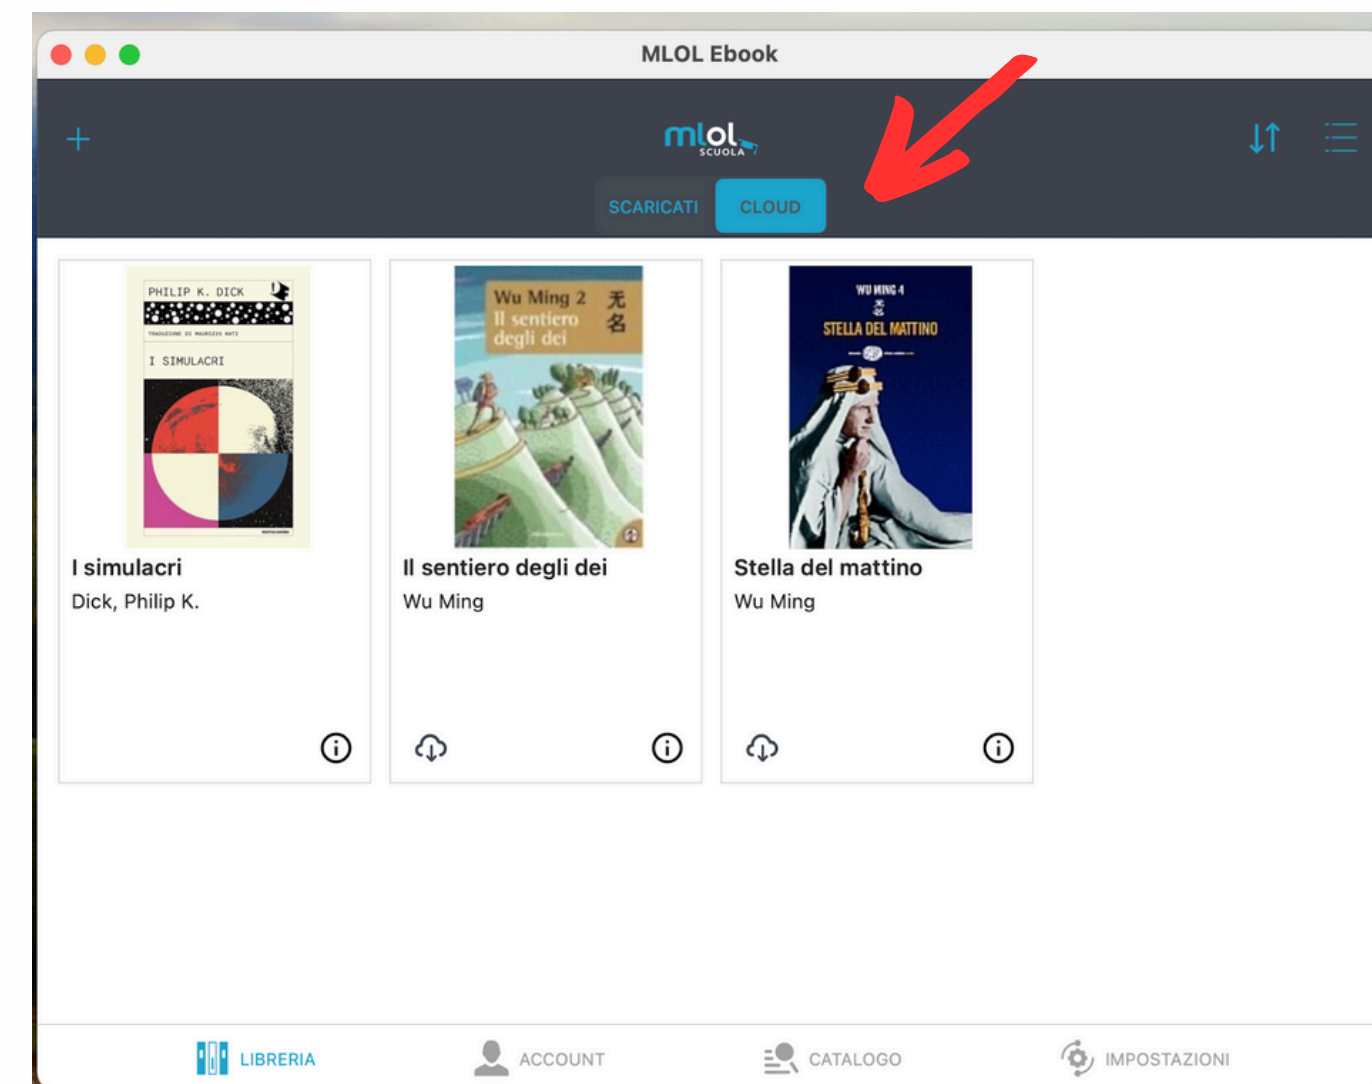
MLOL Ebook

+

mlol SCUOLA

SCARICATI CLOUD

PHILIP K. DICK
TRADUZIONE DI MAURIZIO NATI
I SIMULACRI

I simulacri
Dick, Philip K.

Wu Ming 2
Il sentiero degli dei
无名

Il sentiero degli dei
Wu Ming

WU MING 4
无名
STELLA DEL MATTINO

Stella del mattino
Wu Ming

LIBRERIA ACCOUNT CATALOGO IMPOSTAZIONI